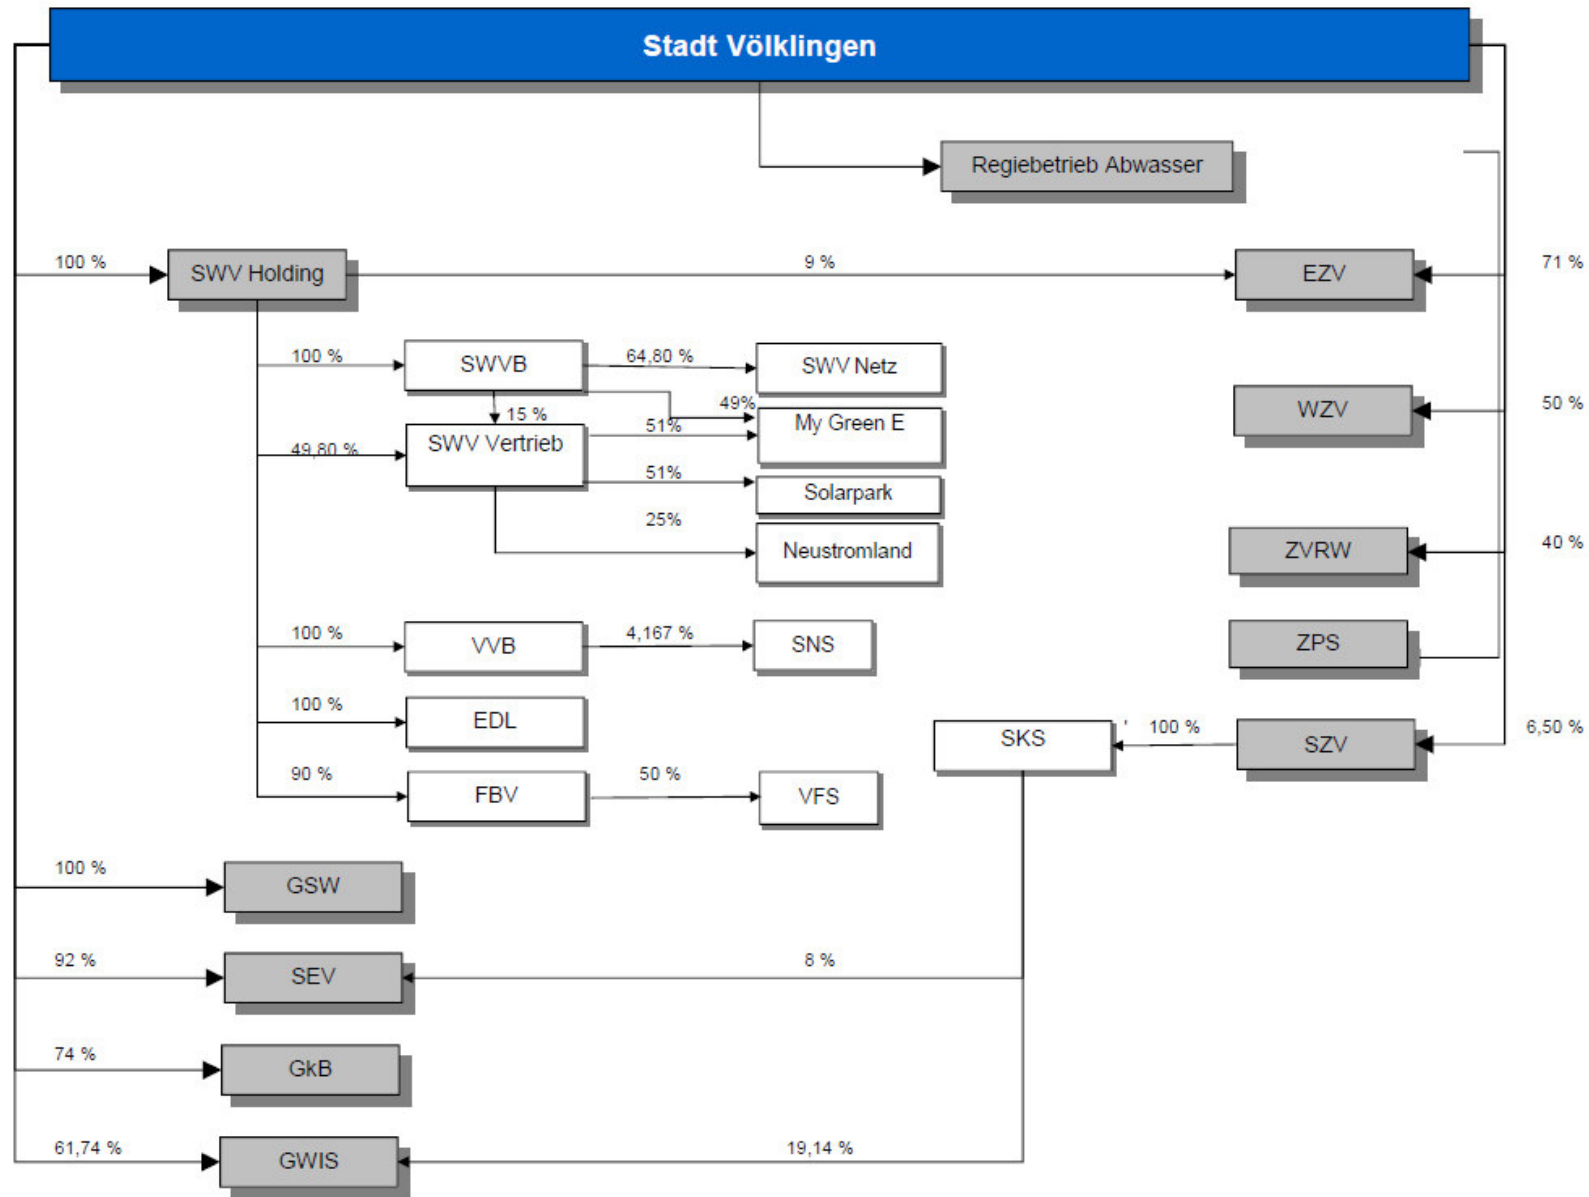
Stadt Völklingen

Regiebetrieb Abwasser

100 %
SWV Holding
9 %
EZV
71 %

100 %
SWVB
64,80 %
SWV Netz
15 %
49%
49,80 %
SWV Vertrieb
51%
My Green E
50 %
WZV
51%
Solarpark
25%
Neustromland
ZVRW
40 %
ZPS

100 %
VVB
4,167 %
SNS

100 %
EDL
SKS
100 %
SZV
6,50 %

90 %
FBV
50 %
VFS

100 %
GSW

92 %
SEV
8 %

74 %
GkB

61,74 %
GWIS
19,14 %